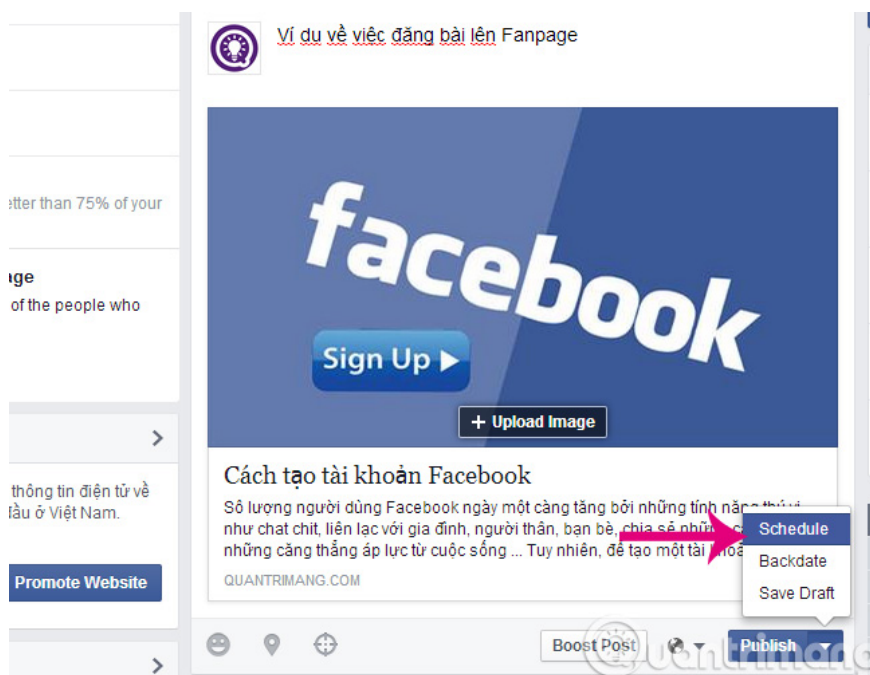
etter than 75% of your

ge
of the people who

thông tin điện tử về
lầu ở Việt Nam.

Promote Website

Ví dụ về việc đăng bài lên Fanpage

facebook

Sign Up ▶

+ Upload Image

Cách tạo tài khoản Facebook

Số lượng người dùng Facebook ngày một càng tăng bởi những tính năng thú vị như chat chit, liên lạc với gia đình, người thân, bạn bè, chia sẻ những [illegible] những căng thẳng áp lực từ cuộc sống ... Tuy nhiên, để tạo một tài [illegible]

QUANTRIMANG.COM

Schedule
Backdate
Save Draft

Boost Post

Publish

Quantrimang